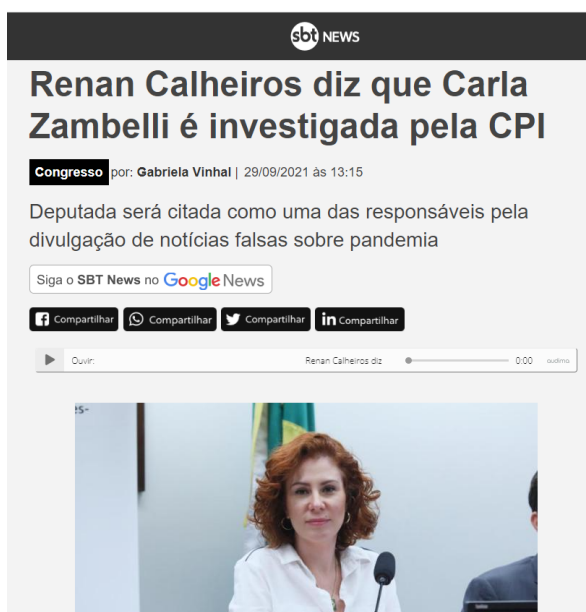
sbt NEWS

Renan Calheiros diz que Carla Zambelli é investigada pela CPI

Congresso por: Gabriela Vinhal | 29/09/2021 às 13:15

Deputada será citada como uma das responsáveis pela divulgação de notícias falsas sobre pandemia

Siga o SBT News no Google News

Compartilhar Compartilhar Compartilhar Compartilhar

Ouvir: Renan Calheiros diz 0:00 audima

es-